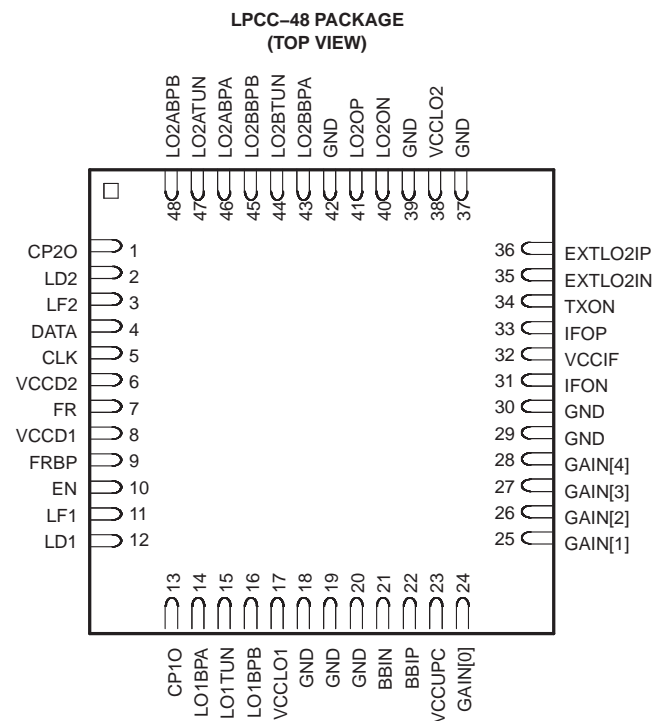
LPCC–48 PACKAGE
(TOP VIEW)

LO2ABPB 48
LO2ATUN 47
LO2ABPA 46
LO2BBPB 45
LO2BTUN 44
LO2BBPA 43
GND 42
LO2OP 41
LO2ON 40
GND 39
VCCLO2 38
GND 37

CP2O 1
LD2 2
LF2 3
DATA 4
CLK 5
VCCD2 6
FR 7
VCCD1 8
FRBP 9
EN 10
LF1 11
LD1 12

36 EXTLO2IP
35 EXTLO2IN
34 TXON
33 IFOP
32 VCCIF
31 IFON
30 GND
29 GND
28 GAIN[4]
27 GAIN[3]
26 GAIN[2]
25 GAIN[1]

13 CP1O
14 LO1BPA
15 LO1TUN
16 LO1BPB
17 VCCLO1
18 GND
19 GND
20 GND
21 BBIN
22 BBIP
23 VCCUPC
24 GAIN[0]